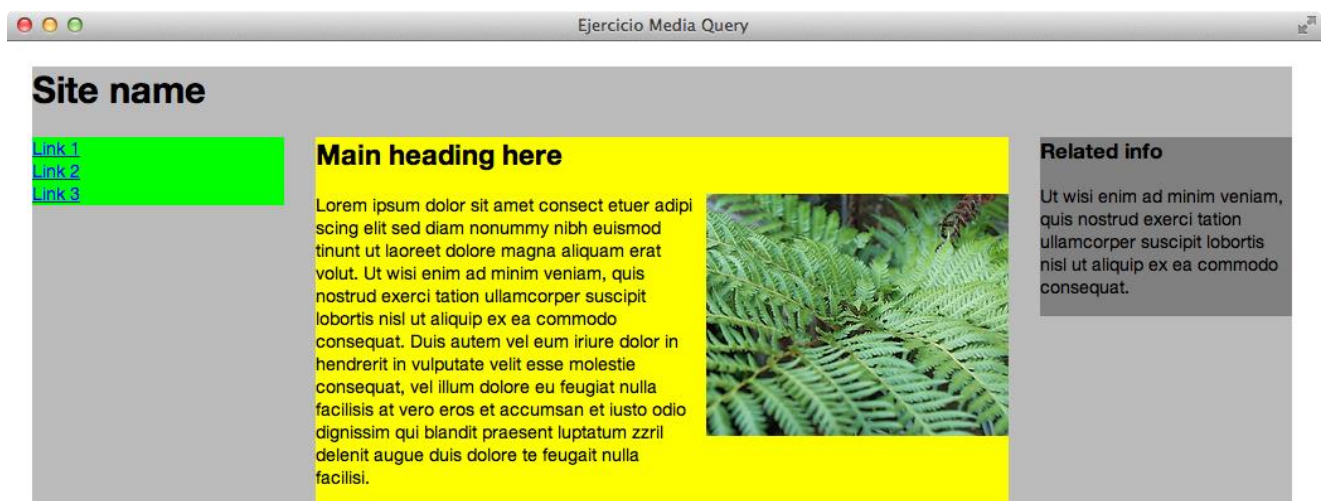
Ejercicio Media Query

Site name

Link 1
Link 2
Link 3

Main heading here

Lorem ipsum dolor sit amet consect etuer adipi scing elit sed diam nonummy nibh euismod tinunt ut laoreet dolore magna aliquam erat volut. Ut wisi enim ad minim veniam, quis nostrud exerci tation ullamcorper suscipit lobortis nisl ut aliquip ex ea commodo consequat. Duis autem vel eum iriure dolor in hendrerit in vulputate velit esse molestie consequat, vel illum dolore eu feugiat nulla facilisis at vero eros et accumsan et iusto odio dignissim qui blandit praesent luptatum zzril delenit augue duis dolore te feugait nulla facilisi.

Related info

Ut wisi enim ad minim veniam, quis nostrud exerci tation ullamcorper suscipit lobortis nisl ut aliquip ex ea commodo consequat.